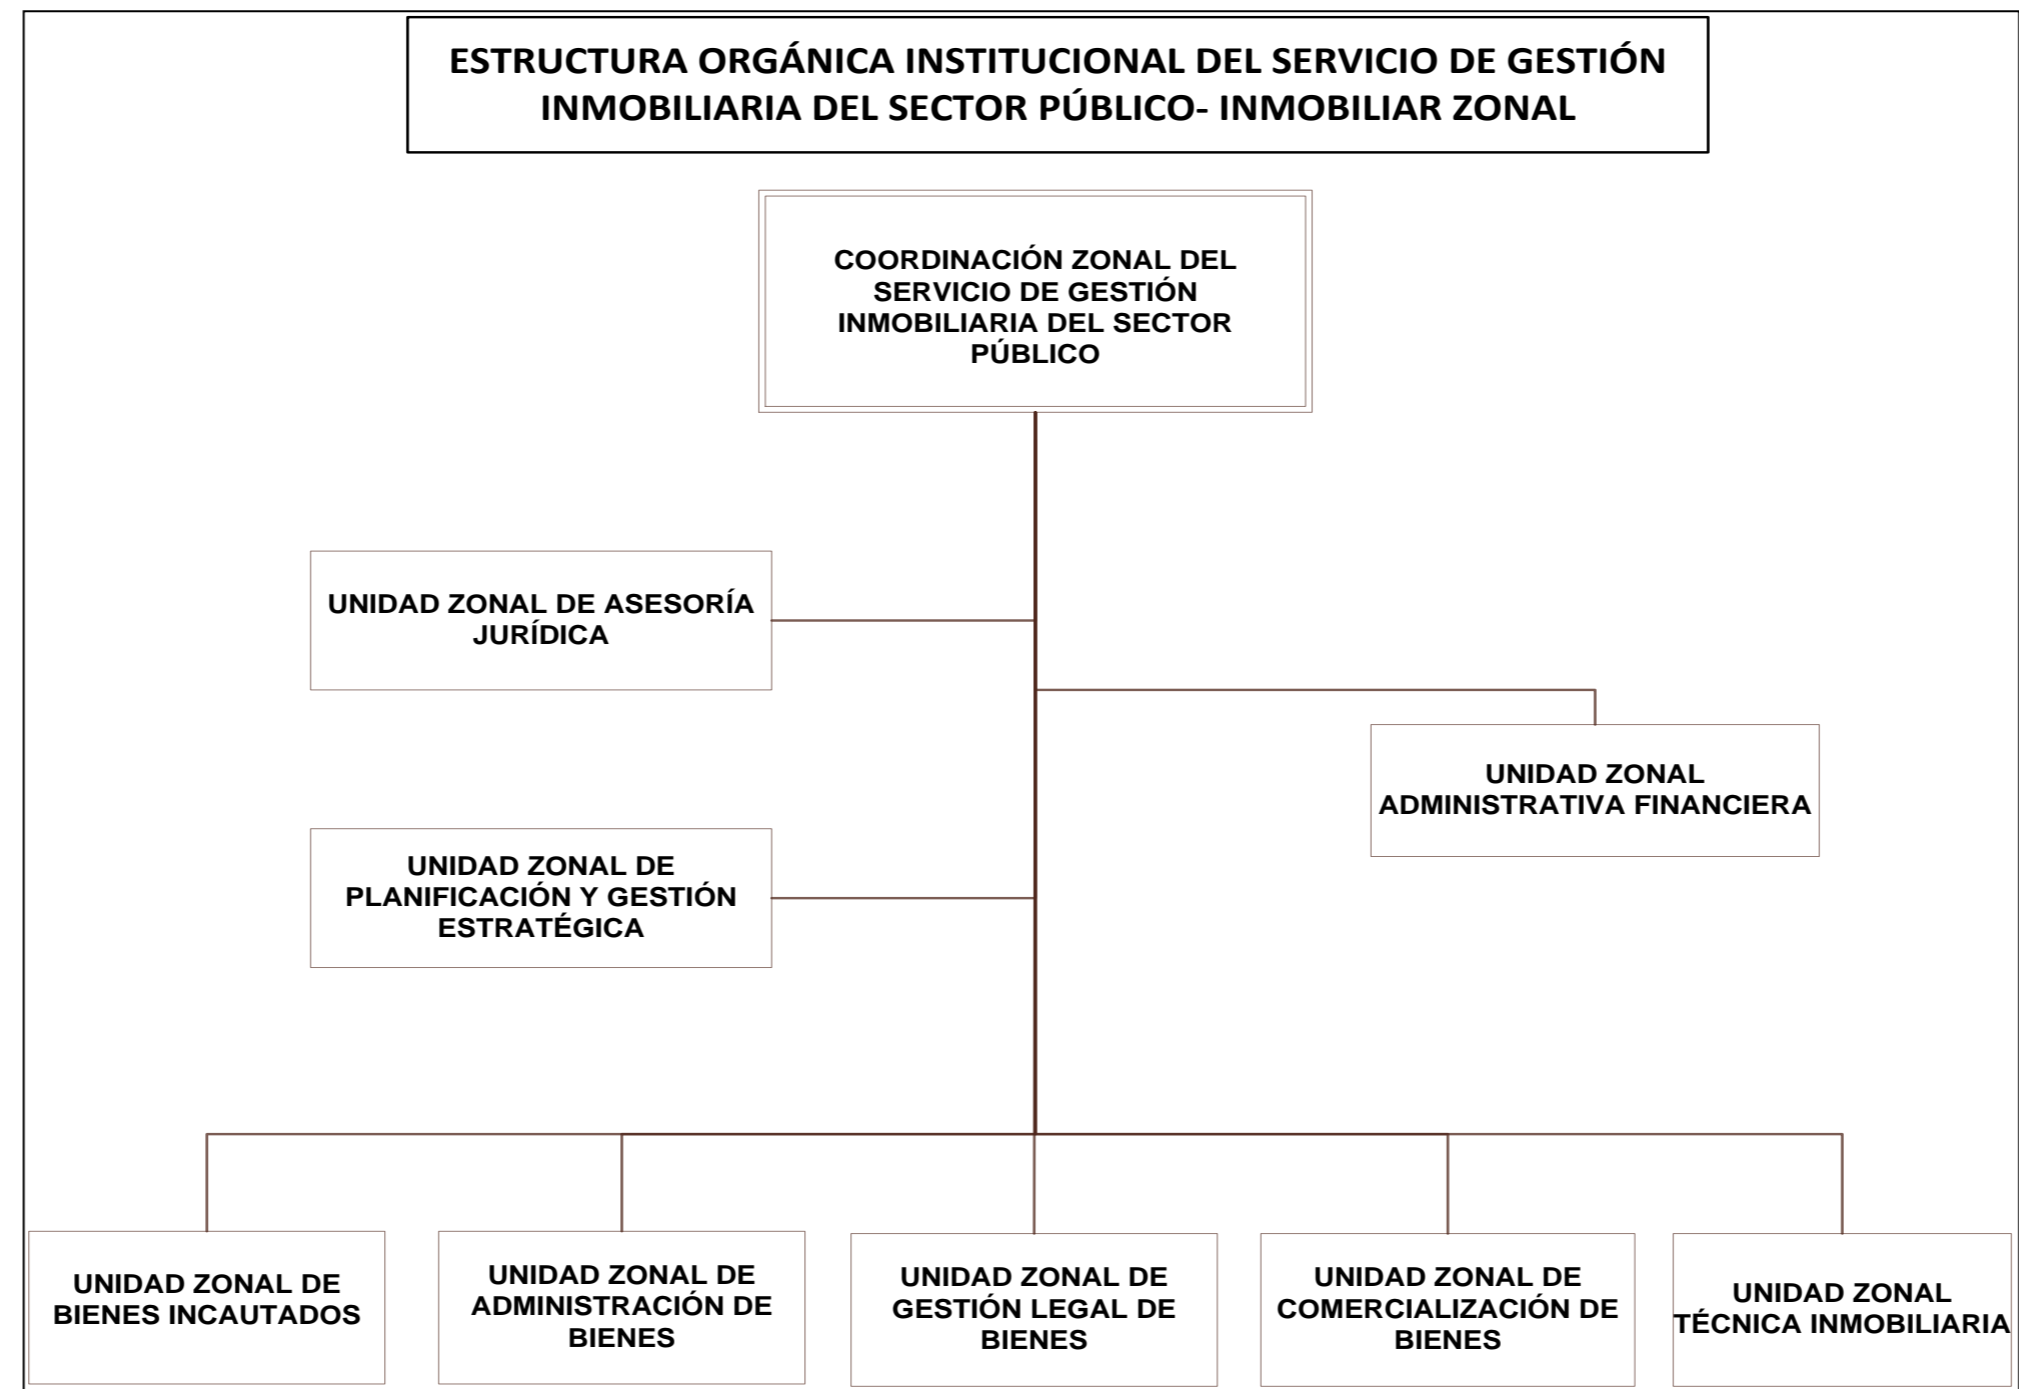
ESTRUCTURA ORGÁNICA INSTITUCIONAL DEL SERVICIO DE GESTIÓN INMOBILIARIA DEL SECTOR PÚBLICO- INMOBILIAR ZONAL

COORDINACIÓN ZONAL DEL SERVICIO DE GESTIÓN INMOBILIARIA DEL SECTOR PÚBLICO

UNIDAD ZONAL DE ASESORÍA JURÍDICA

UNIDAD ZONAL ADMINISTRATIVA FINANCIERA

UNIDAD ZONAL DE PLANIFICACIÓN Y GESTIÓN ESTRATÉGICA

UNIDAD ZONAL DE BIENES INCAUTADOS

UNIDAD ZONAL DE ADMINISTRACIÓN DE BIENES

UNIDAD ZONAL DE GESTIÓN LEGAL DE BIENES

UNIDAD ZONAL DE COMERCIALIZACIÓN DE BIENES

UNIDAD ZONAL TÉCNICA INMOBILIARIA